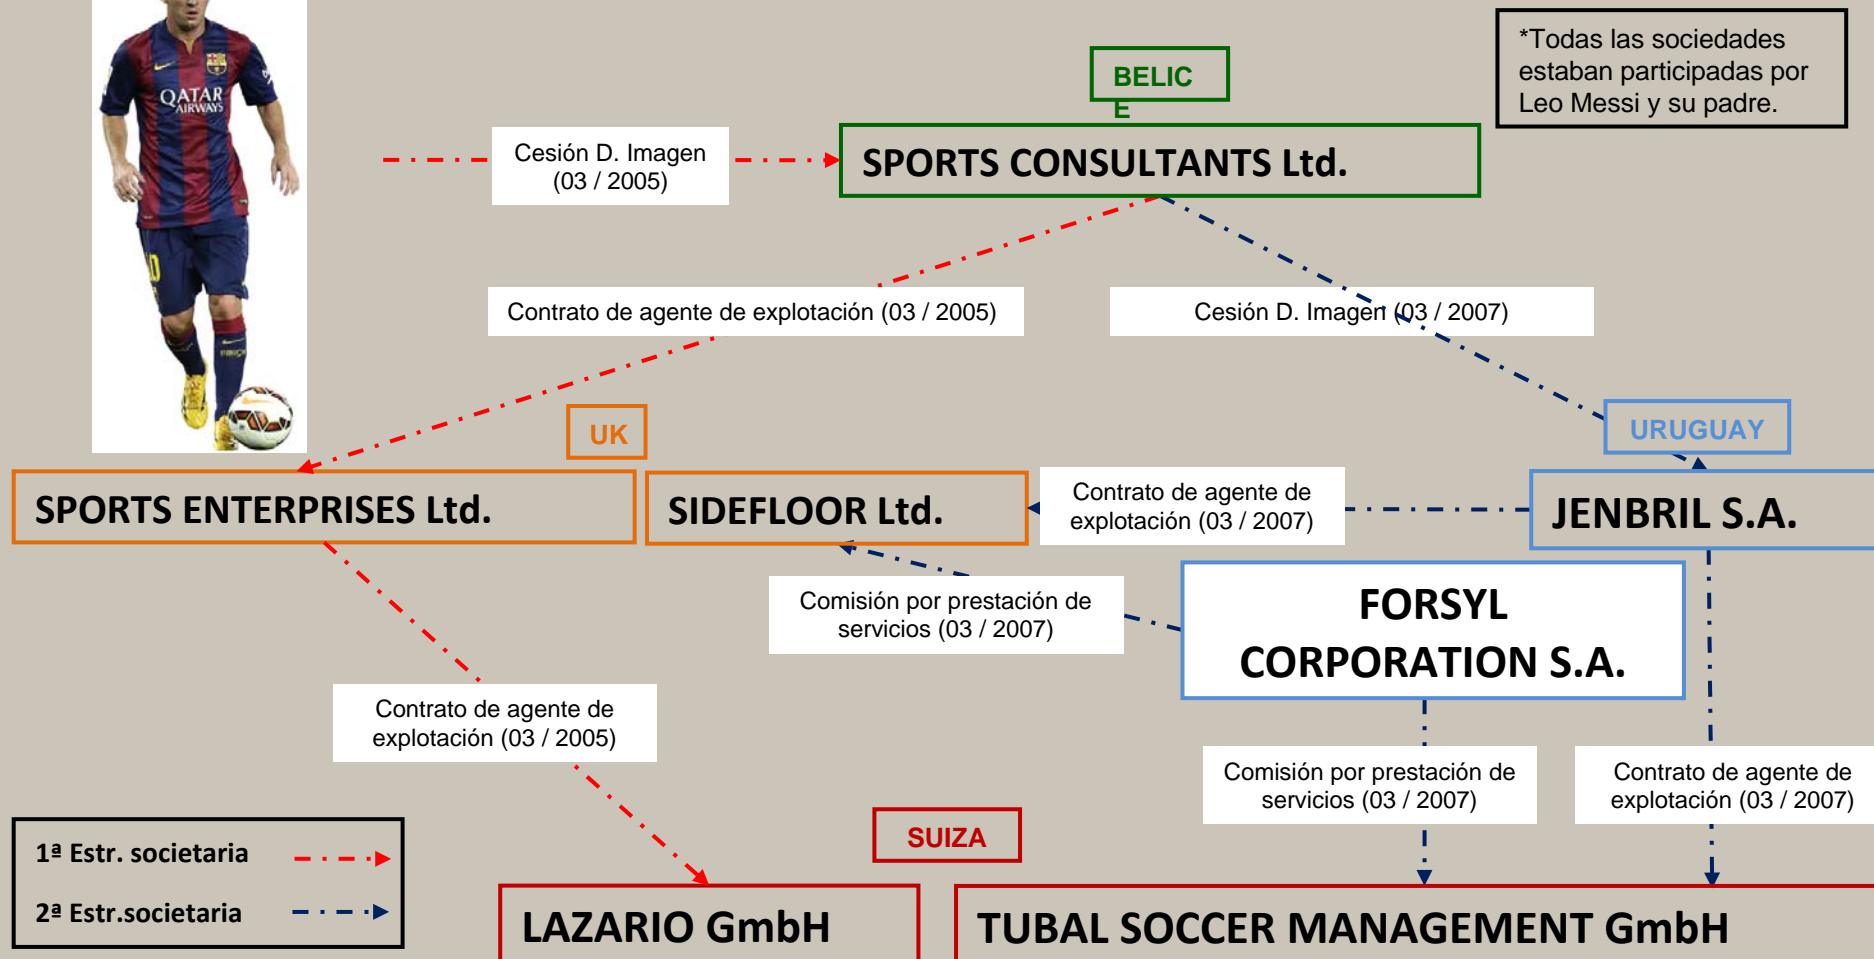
QATAR AIRWAYS

*Todas las sociedades estaban participadas por Leo Messi y su padre.

BELIC E

Cesión D. Imagen (03 / 2005)

SPORTS CONSULTANTS Ltd.

Contrato de agente de explotación (03 / 2005)

Cesión D. Imagen (03 / 2007)

UK

URUGUAY

SPORTS ENTERPRISES Ltd.

SIDEFLOOR Ltd.

Contrato de agente de explotación (03 / 2007)

JENBRIL S.A.

Comisión por prestación de servicios (03 / 2007)

FORSYL CORPORATION S.A.

Contrato de agente de explotación (03 / 2005)

Comisión por prestación de servicios (03 / 2007)

Contrato de agente de explotación (03 / 2007)

SUIZA

1ª Estr. societaria

2ª Estr.societaria

LAZARIO GmbH

TUBAL SOCCER MANAGEMENT GmbH